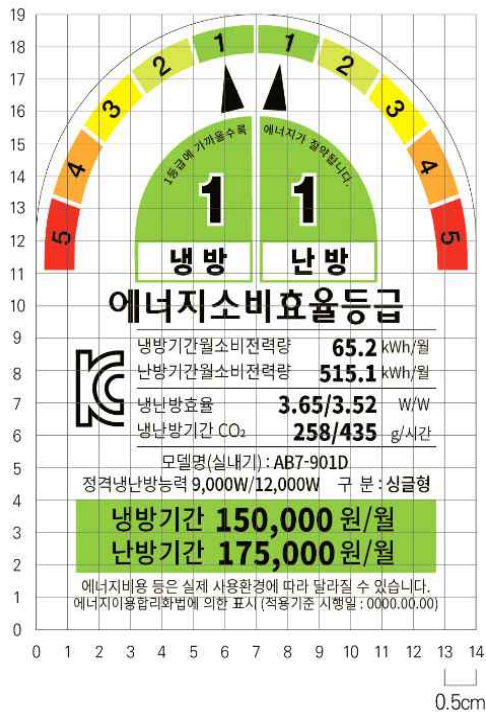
19
18
17
16
15
14
13
12
11
10
9
8
7
6
5
4
3
2
1
0

5 4 3 2 1 1 2 3 4 5

1등급에 가까울수록 에너지가 절약됩니다.

1 1

냉방 난방

에너지소비효율등급

냉방기간월소비전력량 65.2 kWh/월
난방기간월소비전력량 515.1 kWh/월
냉난방효율 3.65/3.52 W/W
냉난방기간 $CO_2$ 258/435 g/시간

모델명(실내기) : AB7-901D
정격냉난방능력 9,000W/12,000W 구 분 : 싱글형

냉방기간 150,000 원/월
난방기간 175,000 원/월

에너지비용 등은 실제 사용환경에 따라 달라질 수 있습니다.
에너지이용합리화법에 의한 표시 (적용기준 시행일 : 0000.00.00)

0 1 2 3 4 5 6 7 8 9 10 11 12 13 14

0.5cm